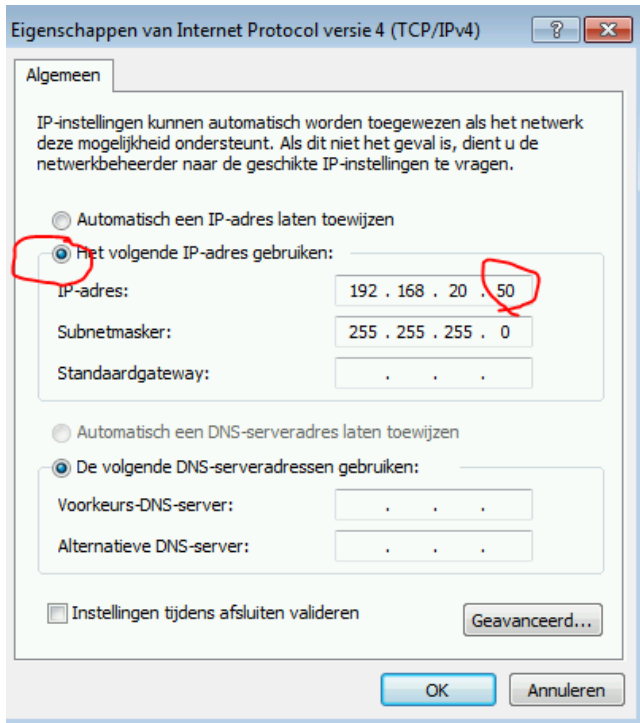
Eigenschappen van Internet Protocol versie 4 (TCP/IPv4)

?

Algemeen

IP-instellingen kunnen automatisch worden toegewezen als het netwerk deze mogelijkheid ondersteunt. Als dit niet het geval is, dient u de netwerkbeheerder naar de geschikte IP-instellingen te vragen.

Automatisch een IP-adres laten toewijzen

Het volgende IP-adres gebruiken:

IP-adres: 192 . 168 . 20 . 50

Subnetmasker: 255 . 255 . 255 . 0

Standaardgateway: . . .

Automatisch een DNS-serveradres laten toewijzen

De volgende DNS-serveradressen gebruiken:

Voorkeurs-DNS-server: . . .

Alternatieve DNS-server: . . .

Instellingen tijdens afsluiten valideren

Geavanceerd...

OK

Annuleren